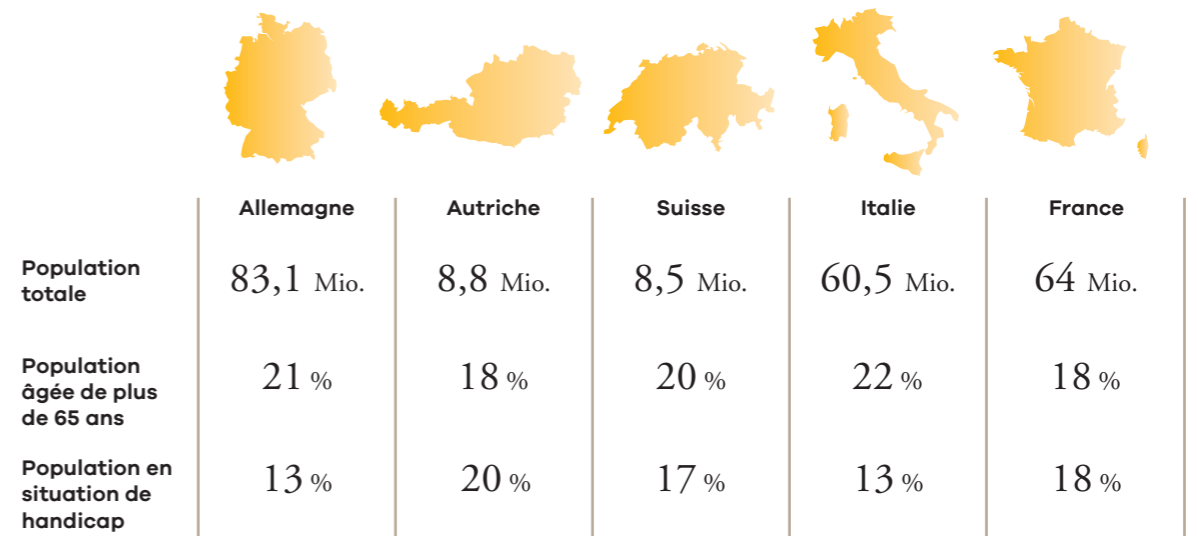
| | Allemagne | Autriche | Suisse | Italie | France |
|---|---|---|---|---|---|
| Population totale | 83,1 Mio. | 8,8 Mio. | 8,5 Mio. | 60,5 Mio. | 64 Mio. |
| Population âgée de plus de 65 ans | 21 % | 18 % | 20 % | 22 % | 18 % |
| Population en situation de handicap | 13 % | 20 % | 17 % | 13 % | 18 % |